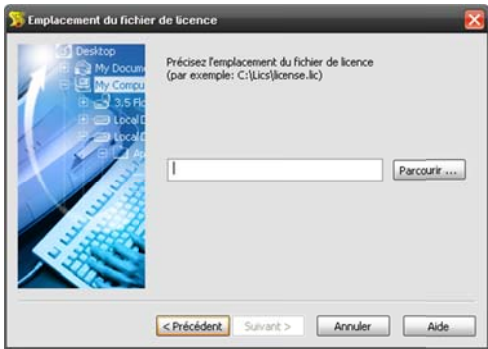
Emplacement du fichier de licence

Desktop
My Docum
My Compu
3,5 Flo
Local D
Local D
Ap

Précisez l'emplacement du fichier de licence
(par exemple: C:\Lics\license.lic)

Parcourir ...

< Précédent
Suivant >
Annuler
Aide